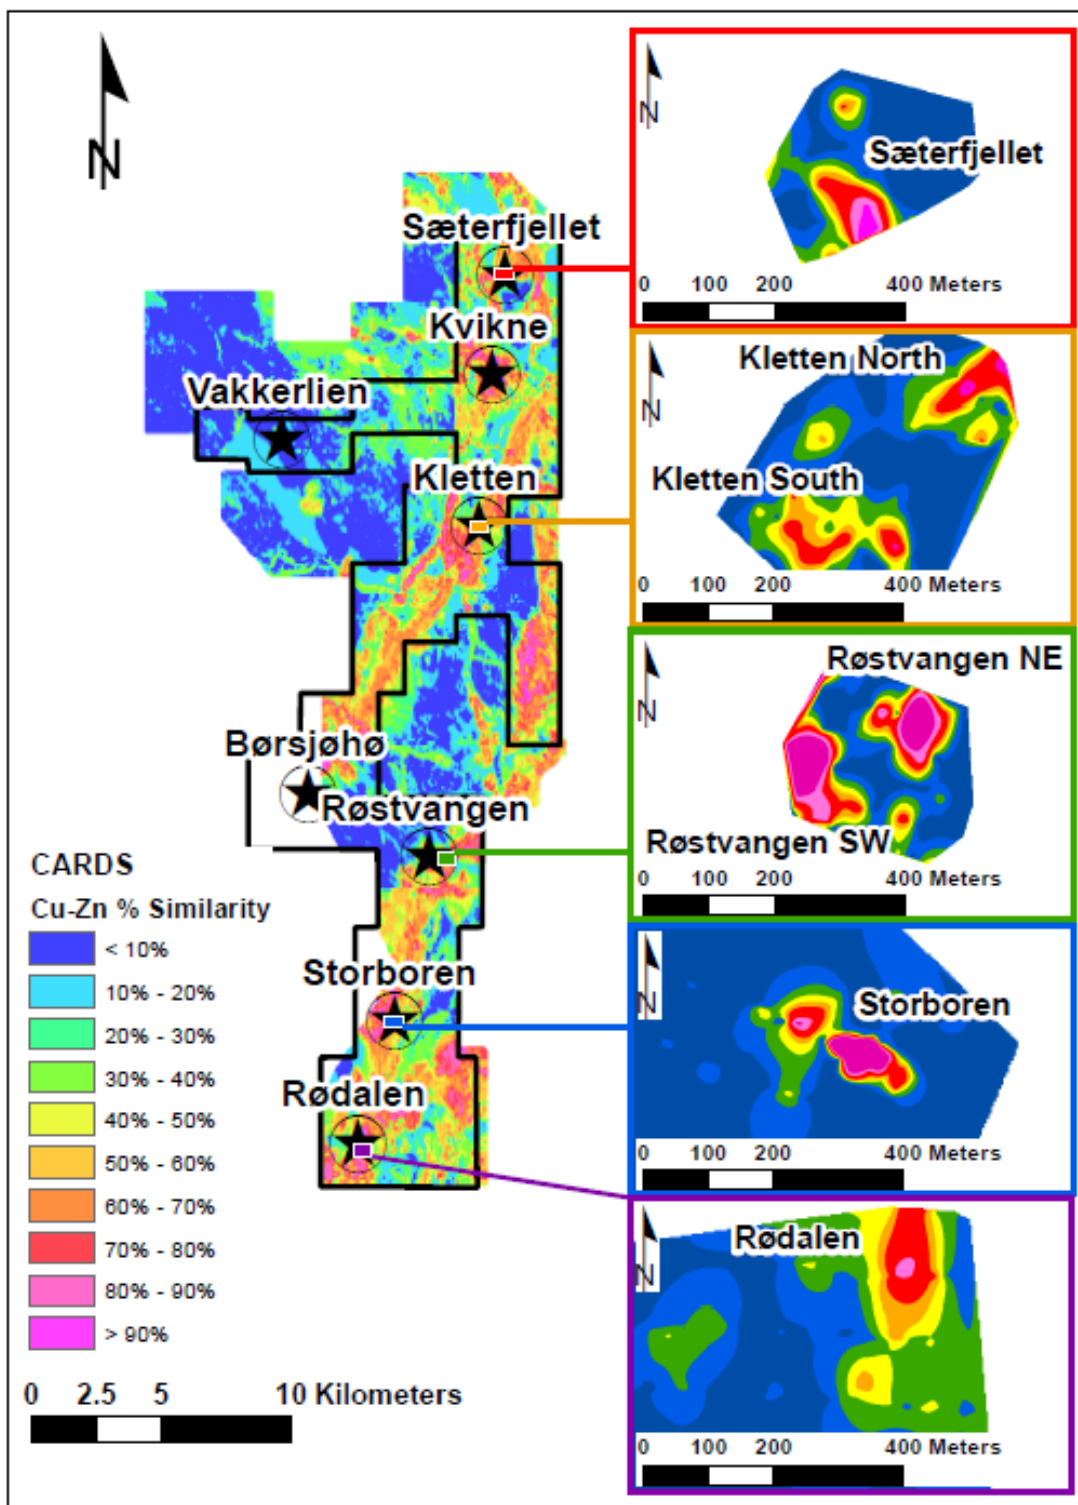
N

Sæterfjellet
Kvikne
Vakkerlien
Kletten
Børsjøhø
Røstvangen
Storboren
Rødalen

CARDS
Cu-Zn % Similarity
< 10%
10% - 20%
20% - 30%
30% - 40%
40% - 50%
50% - 60%
60% - 70%
70% - 80%
80% - 90%
> 90%

0 2.5 5 10 Kilometers

N
Sæterfjellet
0 100 200 400 Meters

N
Kletten North
Kletten South
0 100 200 400 Meters

N
Røstvangen NE
Røstvangen SW
0 100 200 400 Meters

N
Storboren
0 100 200 400 Meters

N
Rødalen
0 100 200 400 Meters